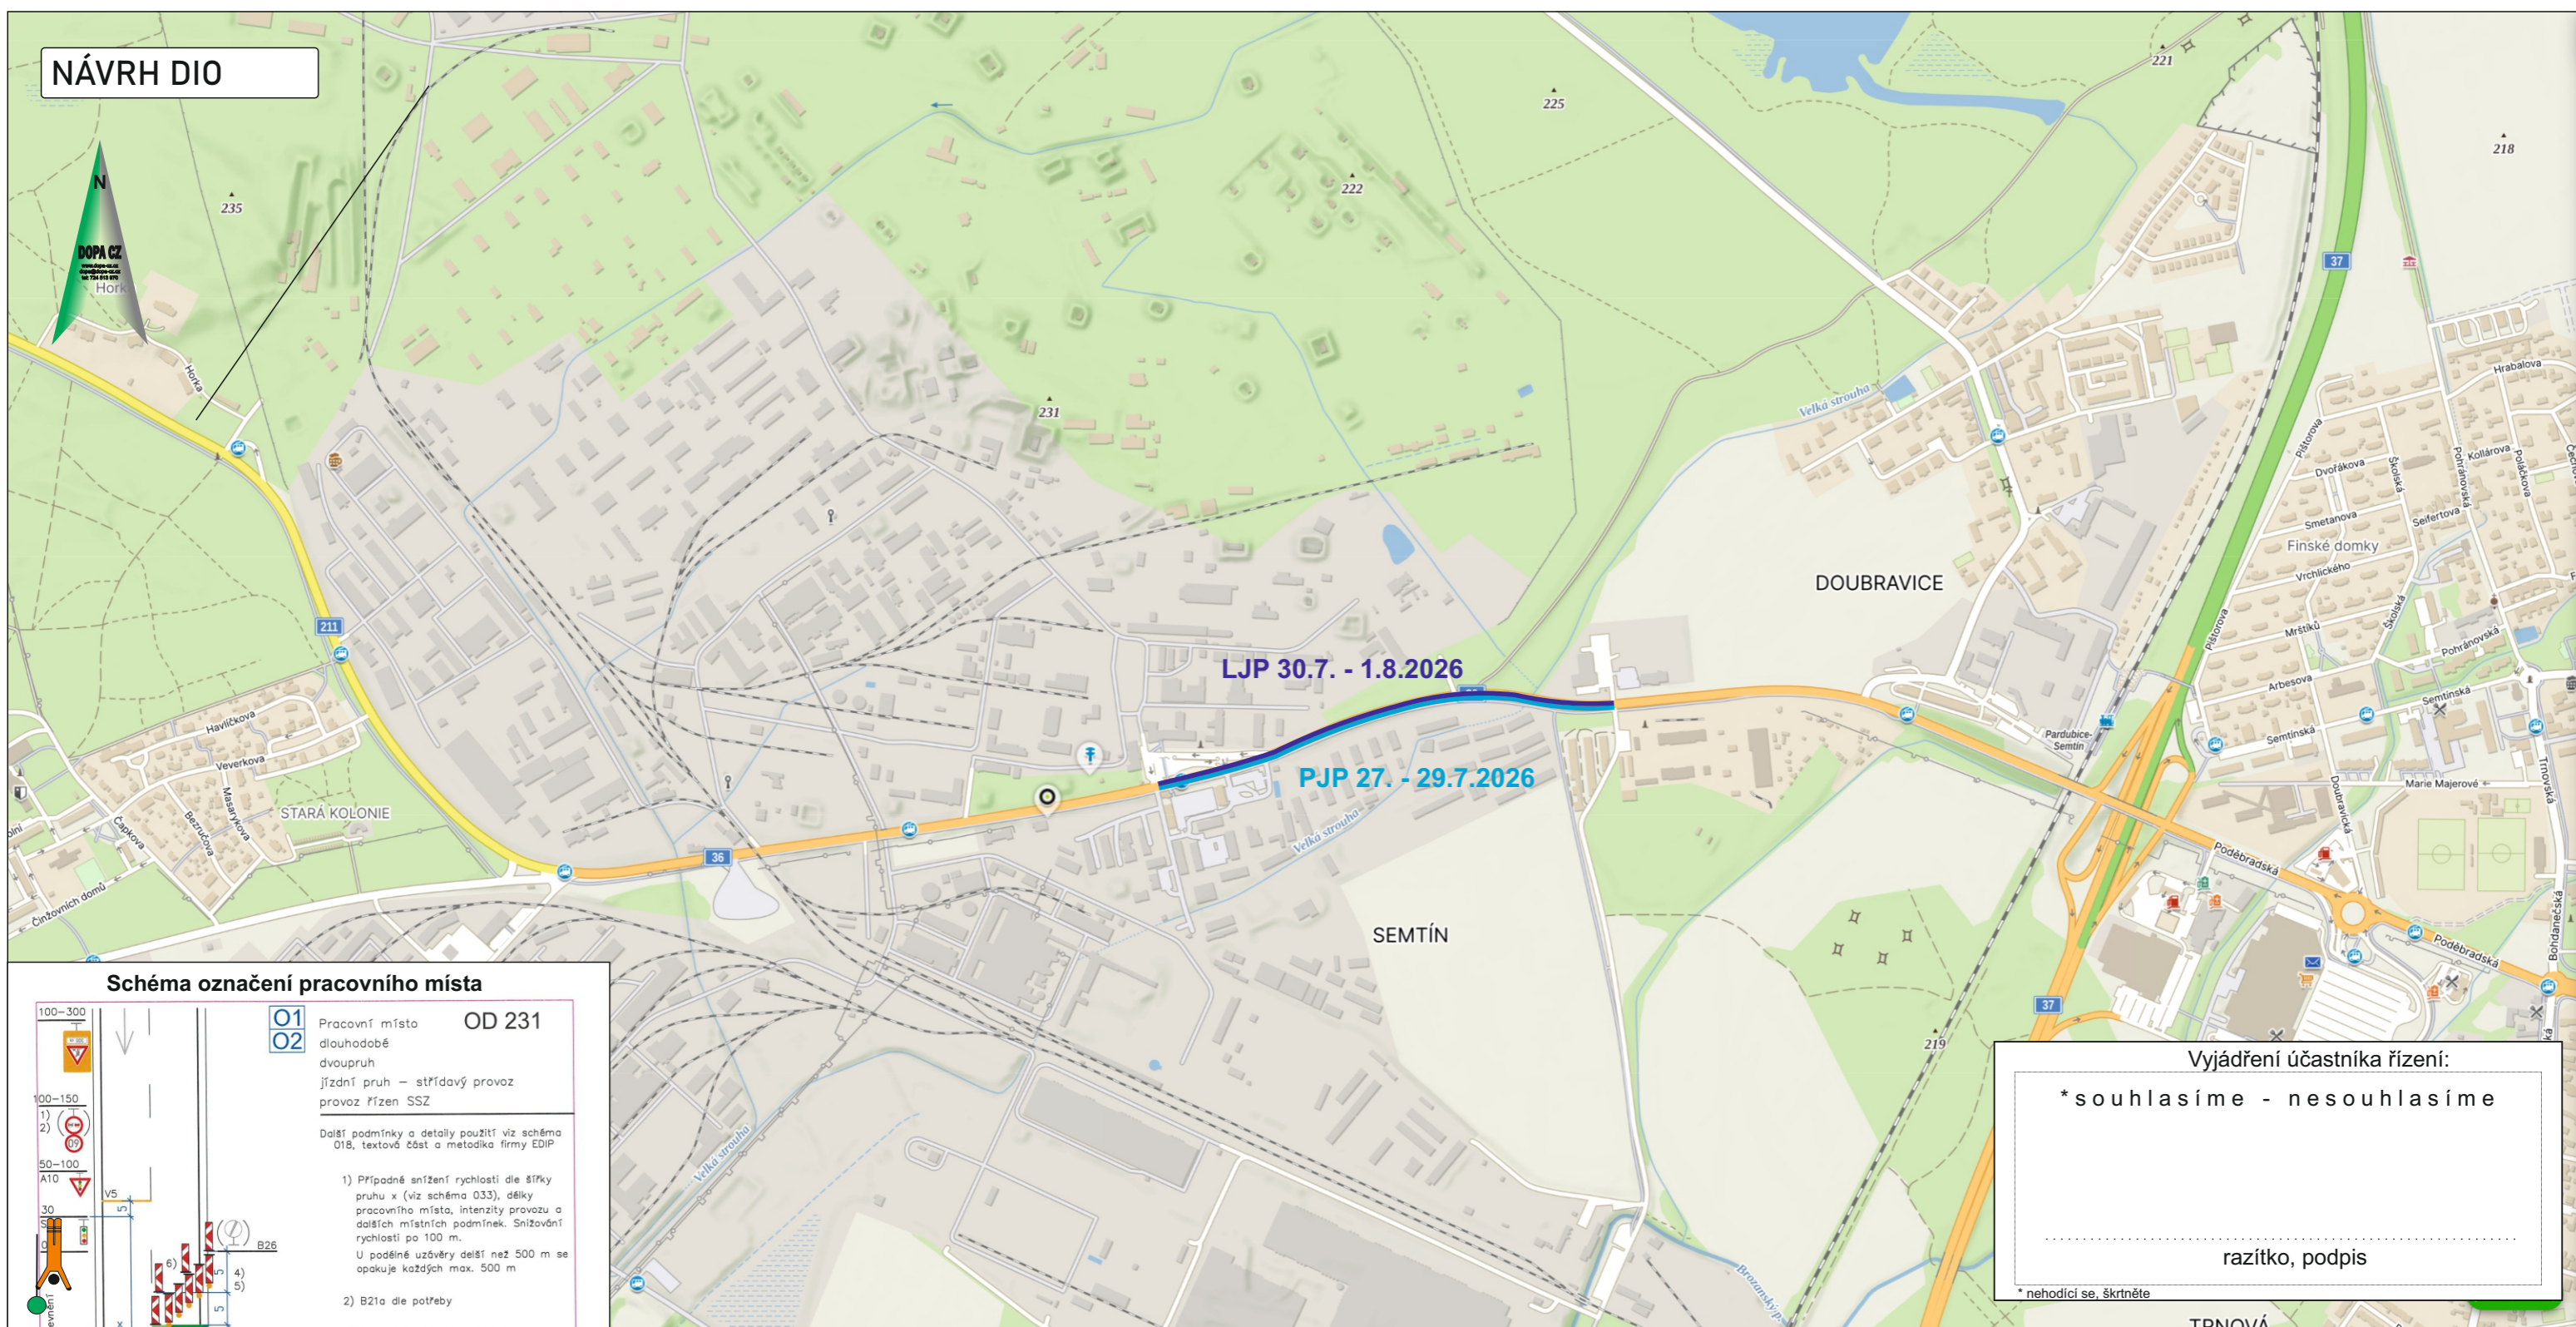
NÁVRH DIO

N
DOPA CZ
Horka

235
225
222
221
218
231
219

211
36
37

Horka
Havlíčkova
Veverkova
Masarykova
Bezručova
Čapkova
Činžovních domů
STARÁ KOLONIE

Velká strouha
DOUBRAVICE
SEMTÍN
Pardubice-Semtín
Finské domky
Pištorova
Dvořákova
Školská
Pohránovská
Kollárova
Poděbradská
Smetanova
Seifertova
Vrchlického
Mrštíků
Arbesova
Semtínská
Marie Majerové
Doubravická
Trnovská
Bohdanečská
Hrabalova
Brozanský
TRNOVÁ

LJP 30.7. - 1.8.2026
PJP 27. - 29.7.2026

Schéma označení pracovního místa
100–300
100–150
50–100
A10
30
V5
B26
O1
O2
Pracovní místo dlouhodobé dvoupruh jízdní pruh – střídavý provoz provoz řízen SSZ
OD 231
Další podmínky a detaily použití viz schéma 018, textová část a metodika firmy EDIP
1) Případné snížení rychlosti dle šířky pruhu x (viz schéma 033), délky pracovního místa, intenzity provozu a dalších místních podmínek. Snižování rychlosti po 100 m.
U podélné uzávěry delší než 500 m se opakuje každých max. 500 m
2) B21a dle potřeby

Vyjádření účastníka řízení:
*souhlasíme - nesouhlasíme
razítko, podpis
* nehodící se, škrtněte